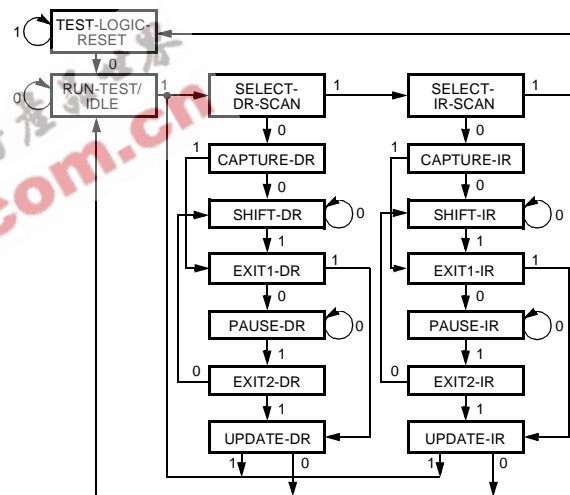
TEST-LOGIC-RESET
1
0
RUN-TEST/IDLE
0
1
SELECT-DR-SCAN
1
SELECT-IR-SCAN
1
0
0
1
CAPTURE-DR
1
CAPTURE-IR
0
0
SHIFT-DR
0
SHIFT-IR
0
1
1
EXIT1-DR
1
EXIT1-IR
1
0
0
PAUSE-DR
0
PAUSE-IR
0
1
1
0
EXIT2-DR
0
EXIT2-IR
1
1
UPDATE-DR
UPDATE-IR
1
0
1
0
.com.cn